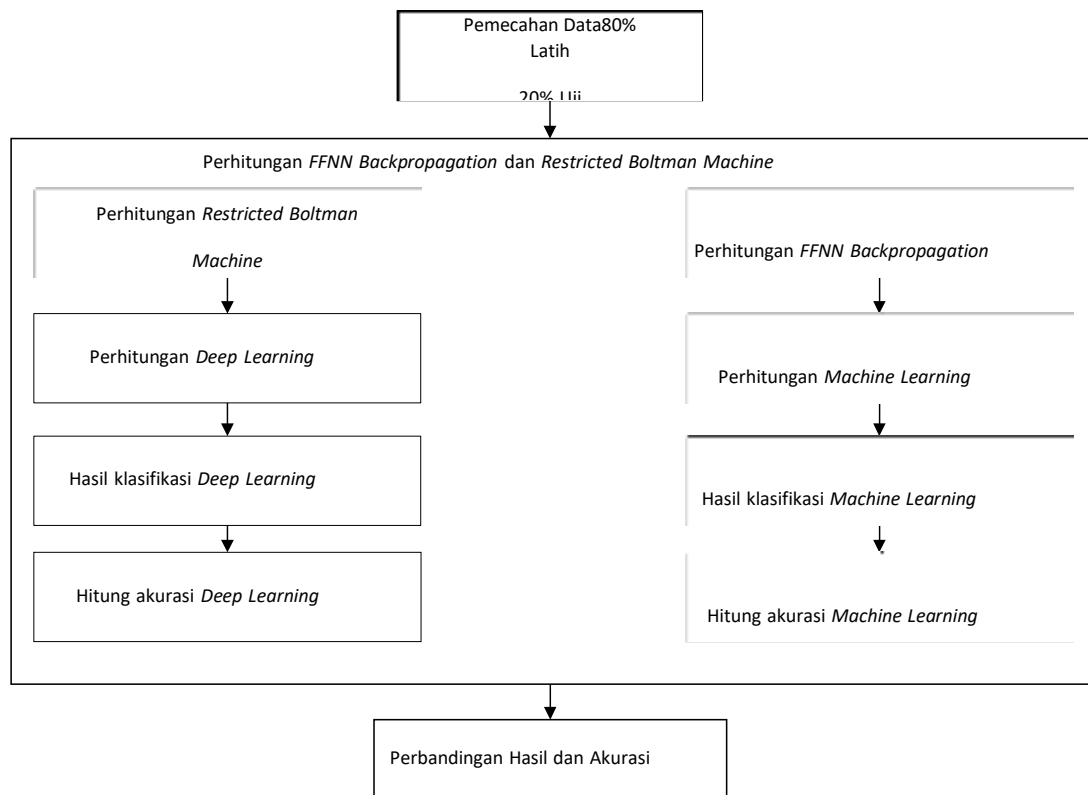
Pemecahan Data80%
Latih

20% Uji

Perhitungan FFNN Backpropagation dan Restricted Boltman Machine

Perhitungan Restricted Boltman Machine

Perhitungan Deep Learning

Hasil klasifikasi Deep Learning

Hitung akurasi Deep Learning

Perhitungan FFNN Backpropagation

Perhitungan Machine Learning

Hasil klasifikasi Machine Learning

Hitung akurasi Machine Learning

Perbandingan Hasil dan Akurasi